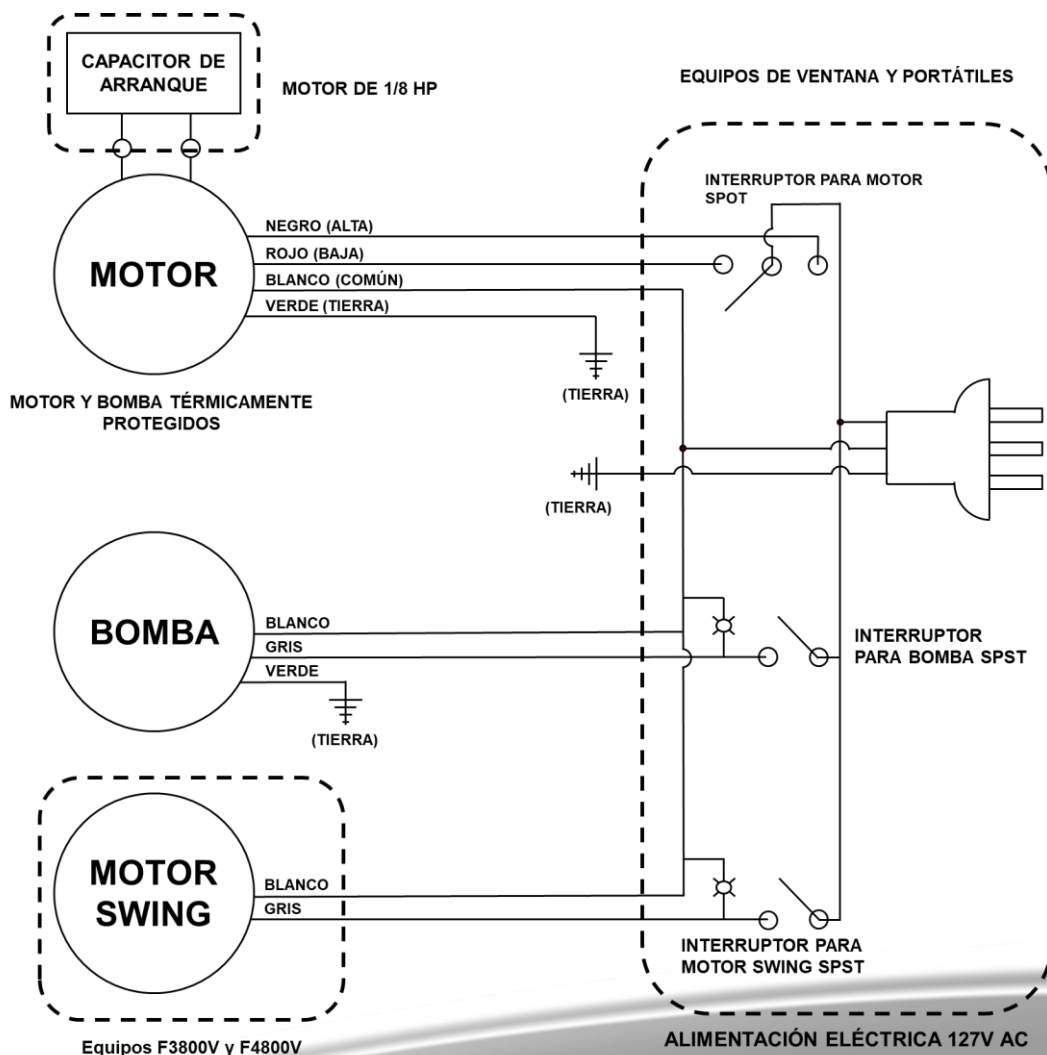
CAPACITOR DE ARRANQUE

MOTOR DE 1/8 HP

EQUIPOS DE VENTANA Y PORTÁTILES

INTERRUPTOR PARA MOTOR SPOT

MOTOR

NEGRO (ALTA)
ROJO (BAJA)
BLANCO (COMÚN)
VERDE (TIERRA)

(TIERRA)

MOTOR Y BOMBA TÉRMICAMENTE PROTEGIDOS

(TIERRA)

BOMBA

BLANCO
GRIS
VERDE

(TIERRA)

INTERRUPTOR PARA BOMBA SPST

MOTOR SWING

BLANCO
GRIS

INTERRUPTOR PARA MOTOR SWING SPST

Equipos F3800V y F4800V

ALIMENTACIÓN ELÉCTRICA 127V AC